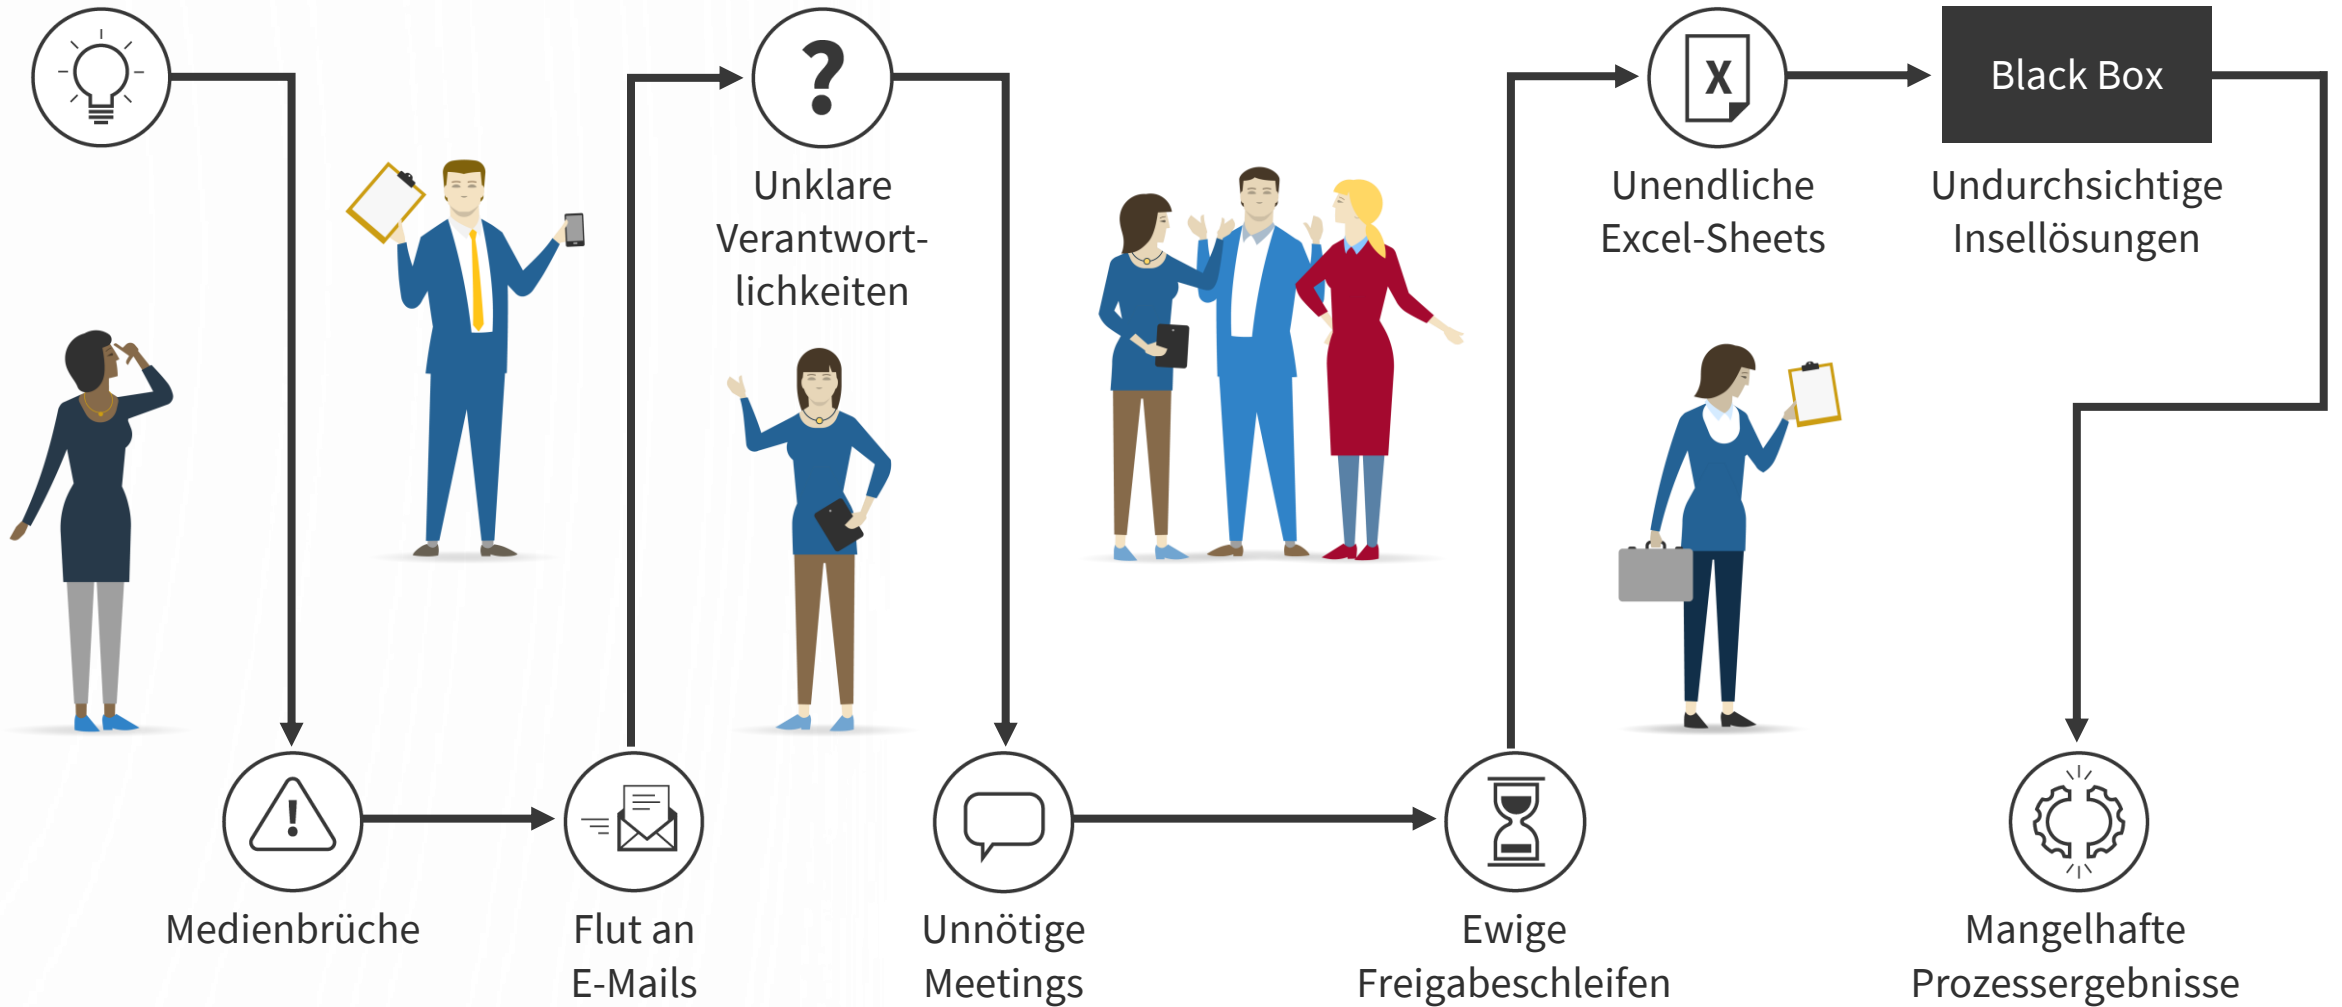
Unklare Verantwortlichkeiten

Unendliche Excel-Sheets

Black Box

Undurchsichtige Insellösungen

Medienbrüche

Flut an E-Mails

Unnötige Meetings

Ewige Freigabeschleifen

Mangelhafte Prozessergebnisse